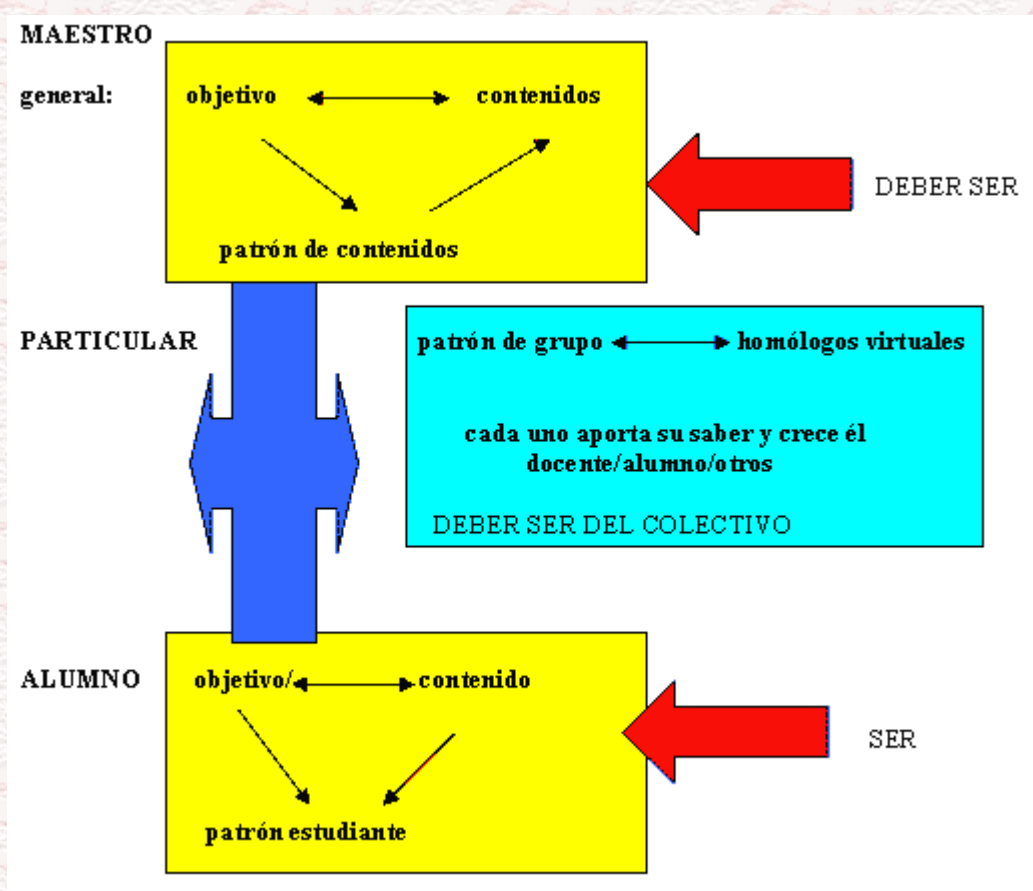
MAESTRO

general: objetivo contenidos

patrón de contenidos

DEBER SER

PARTICULAR

patrón de grupo homólogos virtuales

cada uno aporta su saber y crece él docente/alumno/otros

DEBER SER DEL COLECTIVO

ALUMNO objetivo/ contenido

patrón estudiante

SER